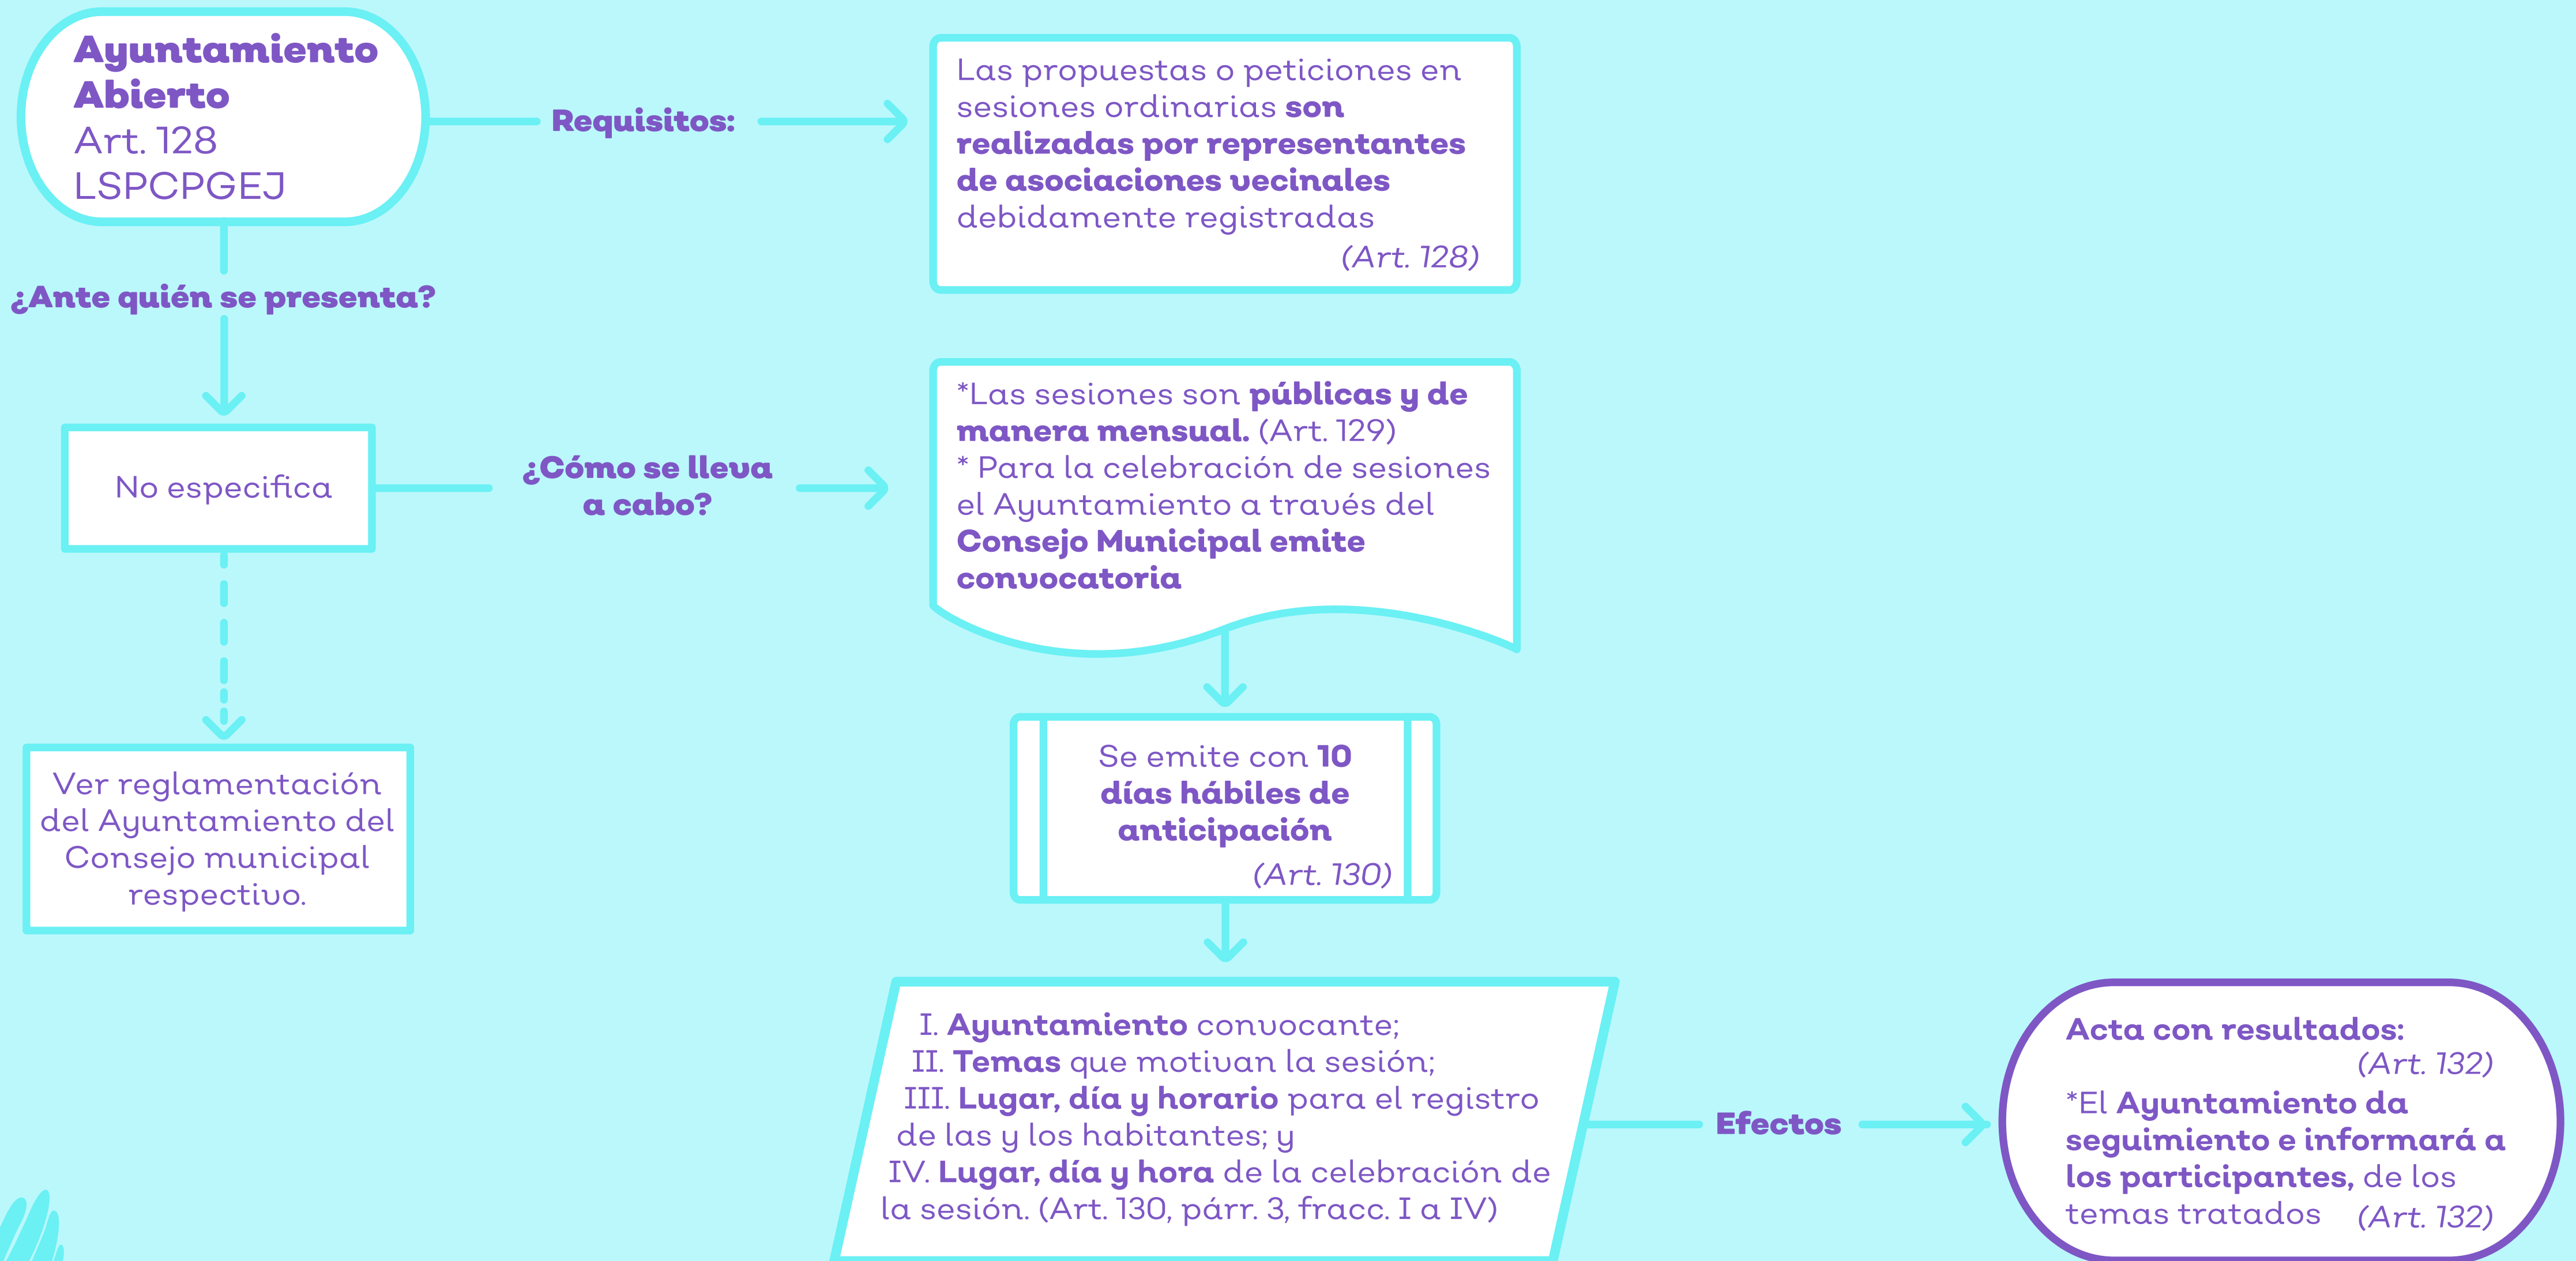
Ayuntamiento Abierto
Art. 128
LSPCPGEJ

Requisitos:

Las propuestas o peticiones en sesiones ordinarias son realizadas por representantes de asociaciones vecinales debidamente registradas
(Art. 128)

¿Ante quién se presenta?

No especifica

¿Cómo se lleva a cabo?

*Las sesiones son públicas y de manera mensual. (Art. 129)
* Para la celebración de sesiones el Ayuntamiento a través del Consejo Municipal emite convocatoria

Ver reglamentación del Ayuntamiento del Consejo municipal respectivo.

Se emite con 10 días hábiles de anticipación
(Art. 130)

I. Ayuntamiento convocante;
II. Temas que motivan la sesión;
III. Lugar, día y horario para el registro de las y los habitantes; y
IV. Lugar, día y hora de la celebración de la sesión. (Art. 130, párr. 3, fracc. I a IV)

Efectos

Acta con resultados:
(Art. 132)
*El Ayuntamiento da seguimiento e informará a los participantes, de los temas tratados (Art. 132)